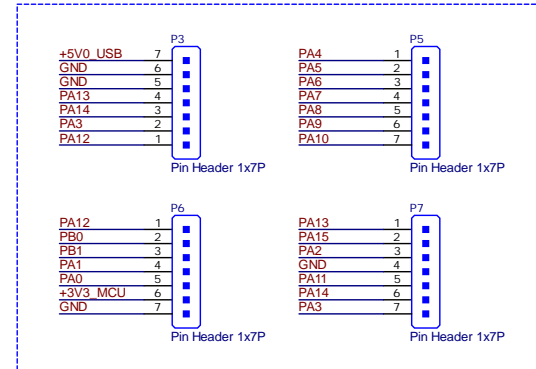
P3
+5V0_USB 7
GND 6
GND 5
PA13 4
PA14 3
PA3 2
PA12 1
Pin Header 1x7P

P5
PA4 1
PA5 2
PA6 3
PA7 4
PA8 5
PA9 6
PA10 7
Pin Header 1x7P

P6
PA12 1
PB0 2
PB1 3
PA1 4
PA0 5
+3V3_MCU 6
GND 7
Pin Header 1x7P

P7
PA13 1
PA15 2
PA2 3
GND 4
PA11 5
PA14 6
PA3 7
Pin Header 1x7P